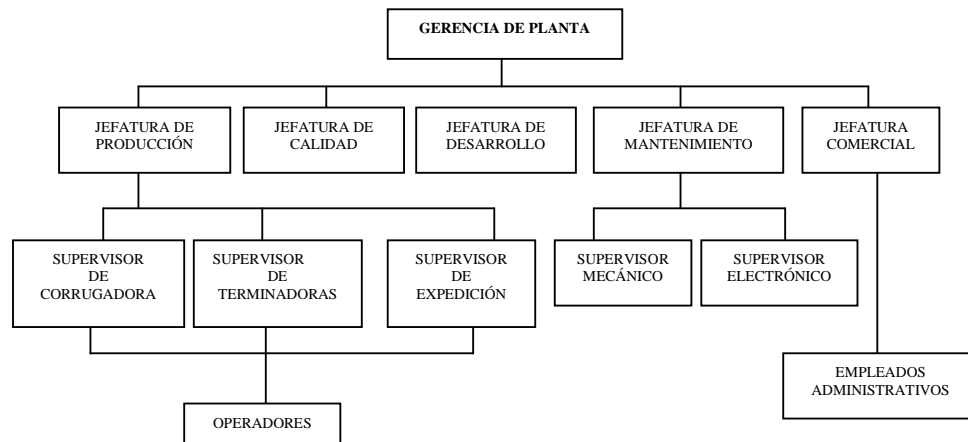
GERENCIA DE PLANTA

JEFATURA DE PRODUCCIÓN

JEFATURA DE CALIDAD

JEFATURA DE DESARROLLO

JEFATURA DE MANTENIMIENTO

JEFATURA COMERCIAL

SUPERVISOR DE CORRUGADORA

SUPERVISOR DE TERMINADORAS

SUPERVISOR DE EXPEDICIÓN

SUPERVISOR MECÁNICO

SUPERVISOR ELECTRÓNICO

OPERADORES

EMPLEADOS ADMINISTRATIVOS